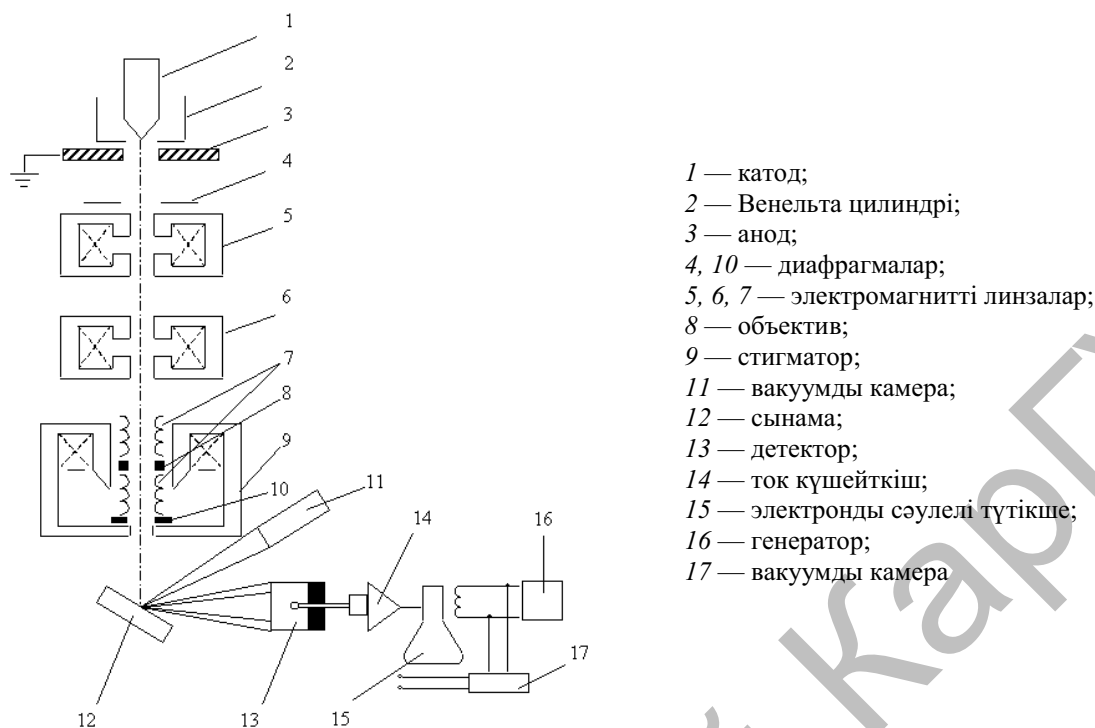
1
2
3
4
5
6
7
8
9
10
11
14
16
17
12
13
15

*1* — катод;
*2* — Венельта цилиндрі;
*3* — анод;
*4, 10* — диафрагмалар;
*5, 6, 7* — электромагнитті линзалар;
*8* — объектив;
*9* — стигматор;
*11* — вакуумды камера;
*12* — сынама;
*13* — детектор;
*14* — ток күшейткіш;
*15* — электронды сәулелі түтікше;
*16* — генератор;
*17* — вакуумды камера

Карг